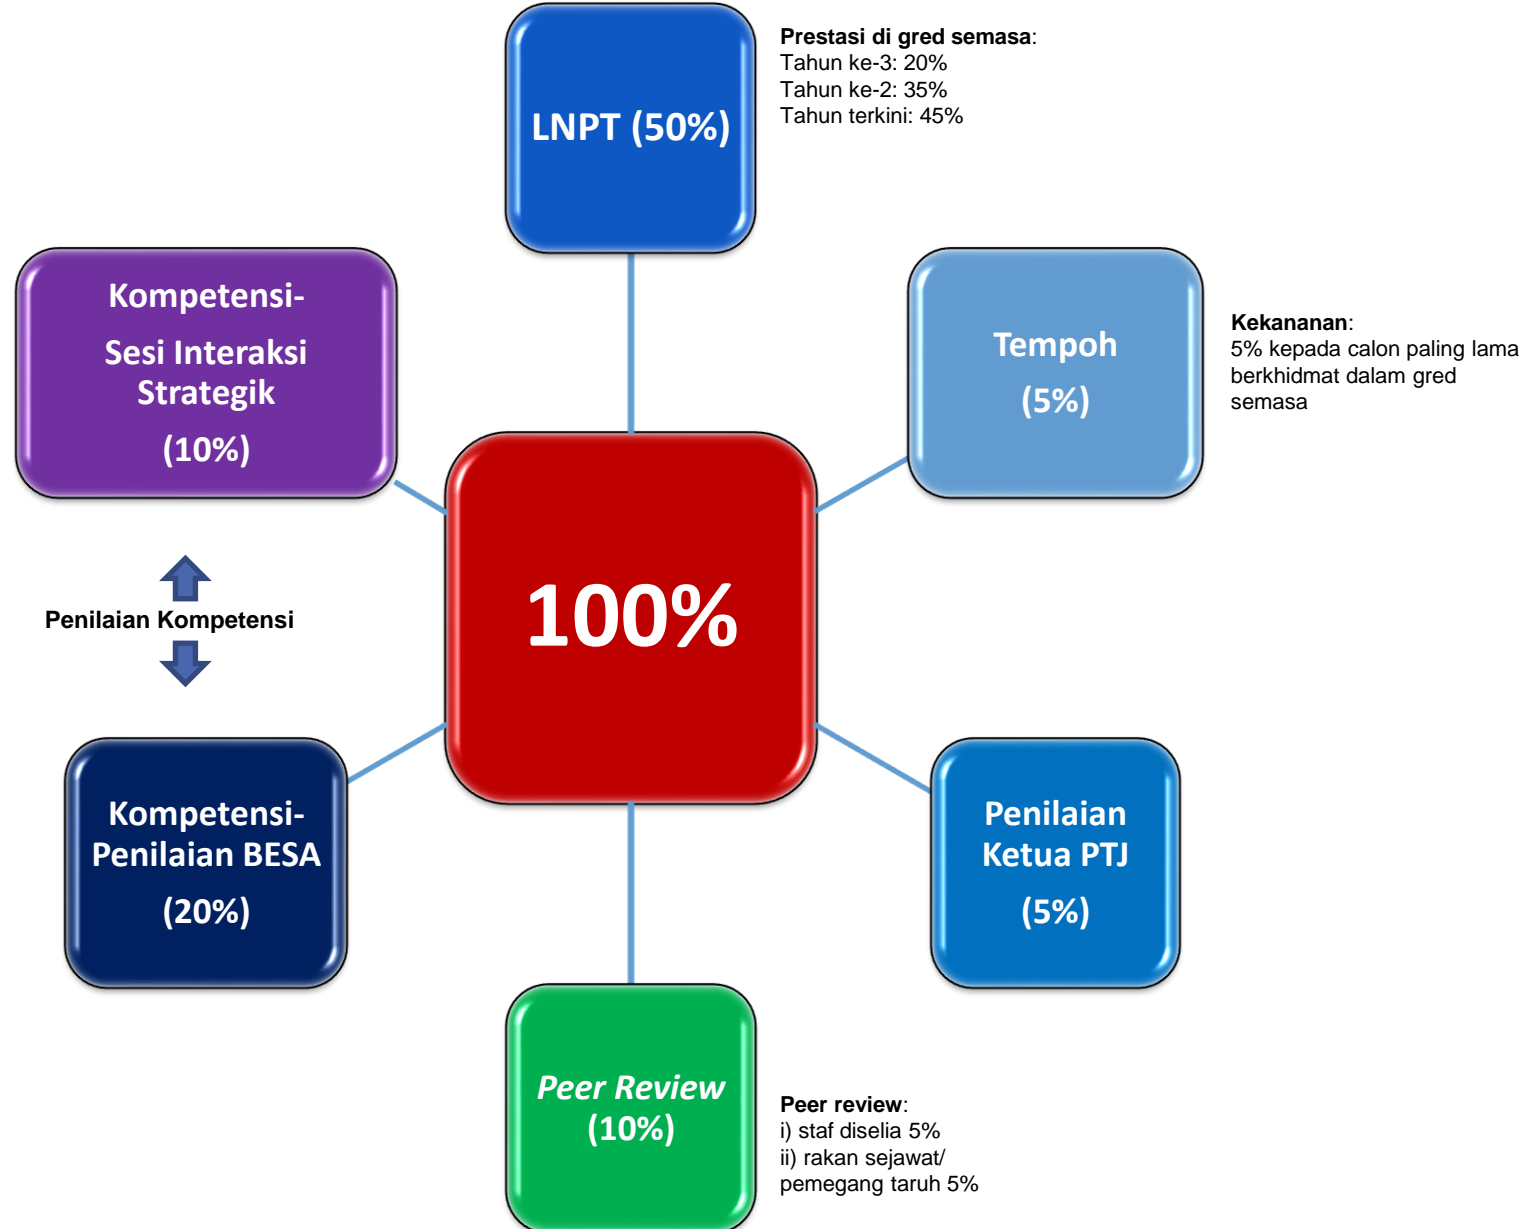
LNPT (50%)

Prestasi di gred semasa:
Tahun ke-3: 20%
Tahun ke-2: 35%
Tahun terkini: 45%

Kompetensi-
Sesi Interaksi Strategik
(10%)

Tempoh
(5%)

Kekananan:
5% kepada calon paling lama berkhidmat dalam gred semasa

100%

Penilaian Kompetensi

Kompetensi-
Penilaian BESA
(20%)

Penilaian Ketua PTJ
(5%)

Peer Review
(10%)

Peer review:
i) staf diselia 5%
ii) rakan sejawat/ pemegang taruh 5%